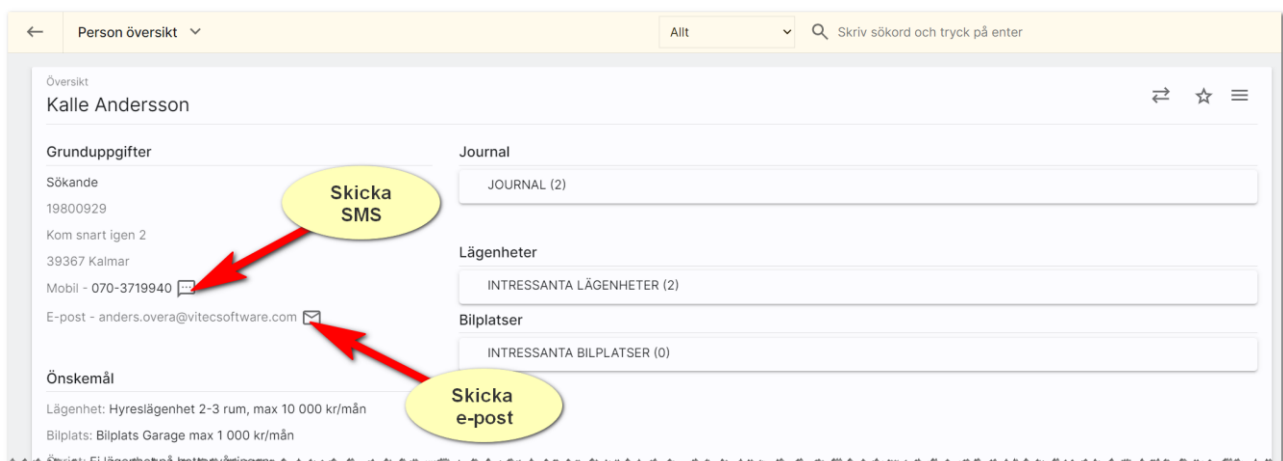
Person översikt

Allt

Skriv sökord och tryck på enter

Översikt
Kalle Andersson

Grunduppgifter

Sökande
19800929
Kom snart igen 2
39367 Kalmar
Mobil - 070-3719940
E-post - anders.overa@vitecsoftware.com

Skicka SMS

Skicka e-post

Önskemål

Lägenhet: Hyreslägenhet 2-3 rum, max 10 000 kr/mån
Bilplats: Bilplats Garage max 1 000 kr/mån
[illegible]

Journal

JOURNAL (2)

Lägenheter

INTRESSANTA LÄGENHETER (2)

Bilplatser

INTRESSANTA BILPLATSER (0)